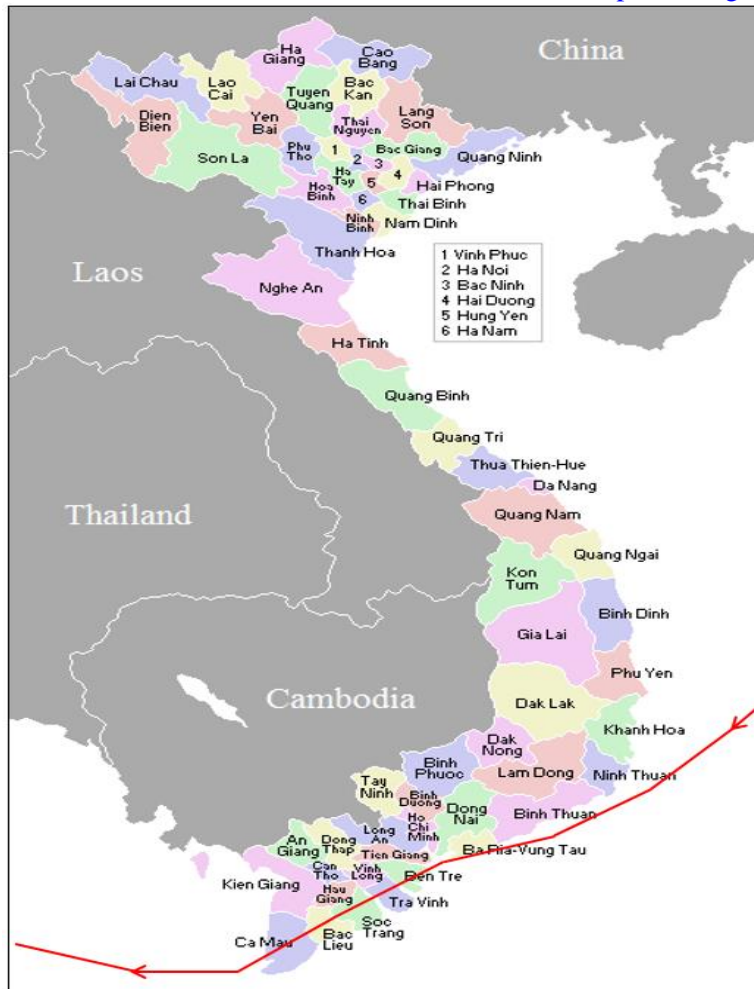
China

Ha Giang

Cao Bang

Lai Chau

Lao Cai

Tuyen Quang

Bac Kan

Lang Son

Dien Bien

Yen Bai

Thai Nguyen

Son La

Phu Tho

1

Bac Giang

2

3

Quang Ninh

Ha Tay

4

5

Hai Phong

Hoa Binh

6

Thai Binh

Ninh Binh

Nam Dinh

Thanh Hoa

1 Vinh Phuc
2 Ha Noi
3 Bac Ninh
4 Hai Duong
5 Hung Yen
6 Ha Nam

Laos

Nghe An

Ha Tinh

Quang Binh

Quang Tri

Thua Thien-Hue

Da Nang

Thailand

Quang Nam

Quang Ngai

Kon Tum

Binh Dinh

Gia Lai

Phu Yen

Cambodia

Dak Lak

Khanh Hoa

Dak Nong

Binh Phuoc

Lam Dong

Ninh Thuan

Tay Ninh

Binh Duong

Dong Nai

Binh Thuan

Ho Chi Minh

An Giang

Dong Thap

Long An

Tien Giang

Ba Ria-Vung Tau

Can Tho

Vinh Long

Kien Giang

Hau Giang

Ben Tre

Tra Vinh

Soc Trang

Ca Mau

Bac Lieu